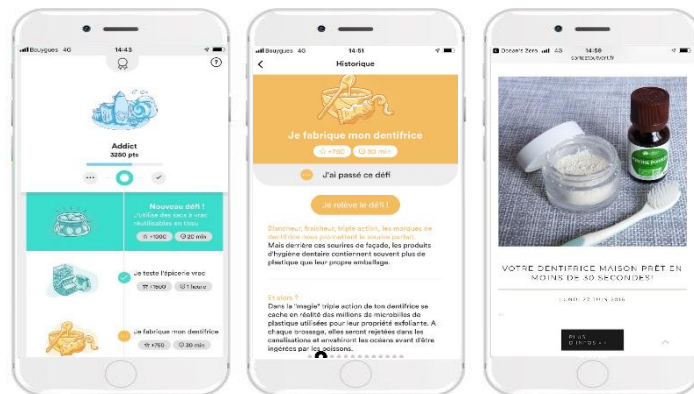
Bouygues 4G 14:43

Addict
3250 pts

Nouveau défi !
J'utilise des sacs à vrac réutilisables en tissu
+1000 20 min

Je teste l'épicerie vrac
+1500 1 heure

Je fabrique mon dentifrice
+750 30 min

Bouygues 4G 14:51
Historique

Je fabrique mon dentifrice
+750 30 min

J'ai passé ce défi

Je relève le défi !

Blancheur, fraîcheur, triple action, les marques de dentifrice nous promettent le sourire parfait. Mais derrière ces sourires de façade, les produits d'hygiène dentaire contiennent souvent plus de plastique que leur propre emballage.

Et alors ?
Dans le "magie" triple action de ton dentifrice se cache en réalité des millions de microbilles de plastique utilisées pour leur propriété exfoliante. A chaque brossage, elles seront rejetées dans les canalisations et envahiront les océans avant d'être ingérées par les poissons.

Dossier Zero 4G 14:56
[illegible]

VOTRE DENTIFRICE MAISON PRÊT EN MOINS DE 30 SECONDES!

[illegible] 22 JUIN 2016

PLUS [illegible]